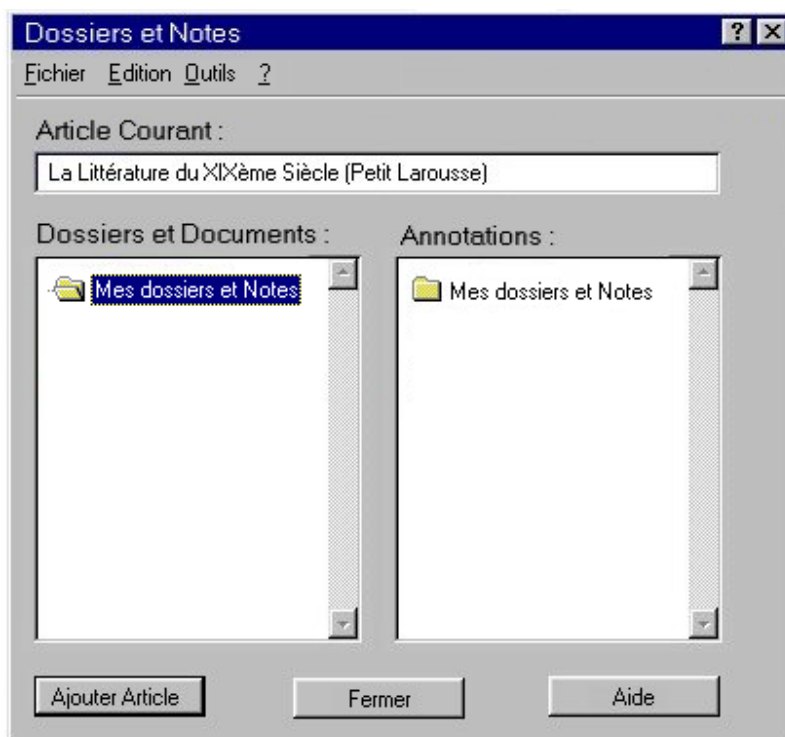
Dossiers et Notes

? ×

Fichier Edition Outils ?

Article Courant :

La Littérature du XIXème Siècle (Petit Larousse)

Dossiers et Documents :

Mes dossiers et Notes

Annotations :

Mes dossiers et Notes

Ajouter Article

Fermer

Aide